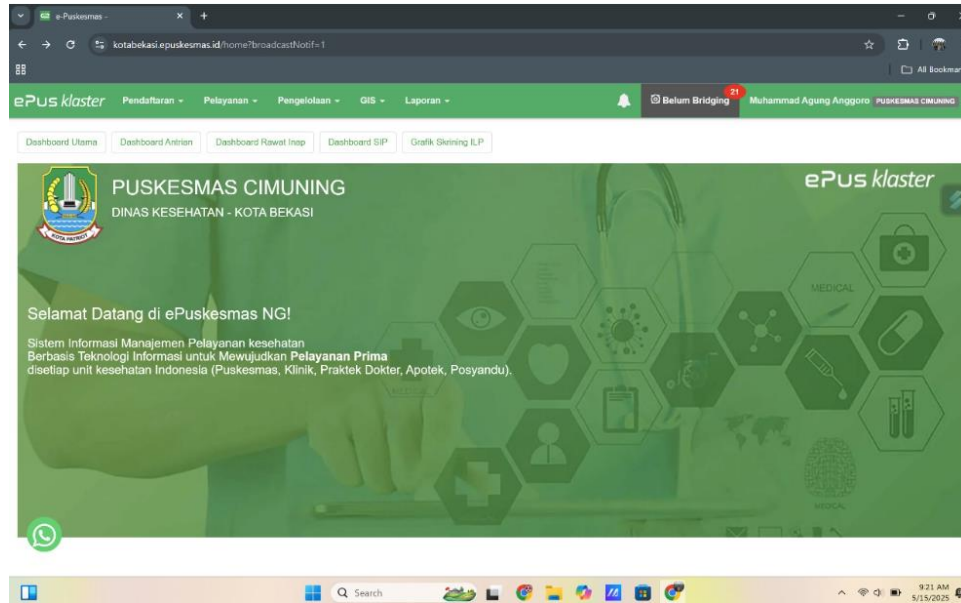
e-Puskesmas -

kotabekasi.epuskesmas.id/home?broadcastNotif=1

All Bookmar

ePus klaster Pendaftaran Pelayanan Pengelolaan GIS Laporan

21 Belum Bridging Muhammad Agung Anggoro PUSKESMAS CIMUNING

Dashboard Utama Dashboard Antrian Dashboard Rawat Inap Dashboard SIP Grafik Skrining ILP

PUSKESMAS CIMUNING
DINAS KESEHATAN - KOTA BEKASI

KOTA PATRIOT

ePus klaster

MEDICAL

Selamat Datang di ePuskesmas NG!

Sistem Informasi Manajemen Pelayanan kesehatan
Berbasis Teknologi Informasi untuk Mewujudkan **Pelayanan Prima**
disetiap unit kesehatan Indonesia (Puskesmas, Klinik, Praktek Dokter, Apotek, Posyandu).

MEDICAL

Search

9:21 AM
5/15/2025